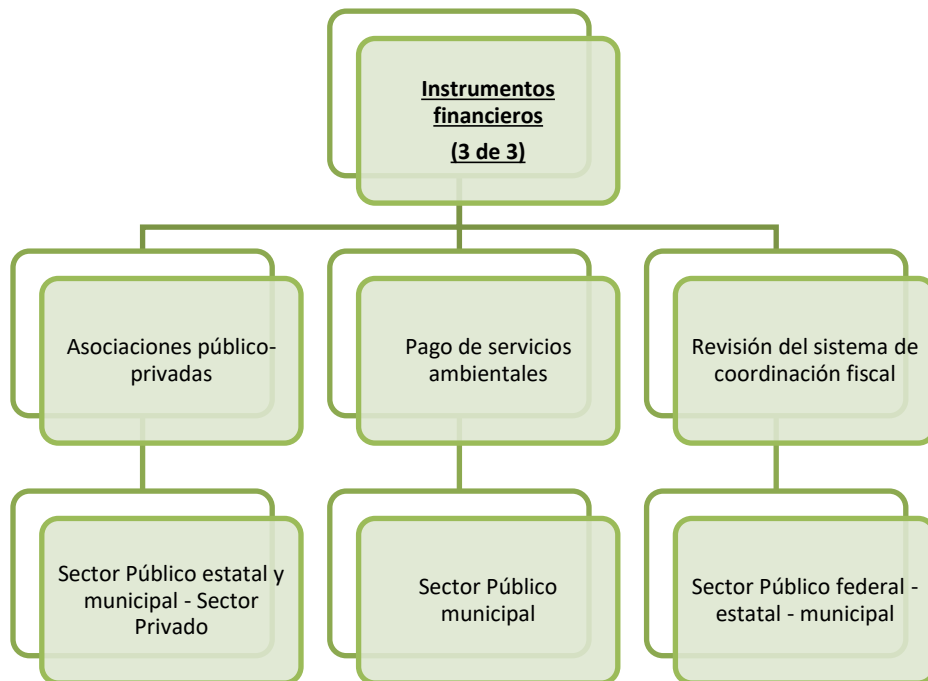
Instrumentos financieros
(3 de 3)

Asociaciones público-privadas

Pago de servicios ambientales

Revisión del sistema de coordinación fiscal

Sector Público estatal y municipal - Sector Privado

Sector Público municipal

Sector Público federal - estatal - municipal